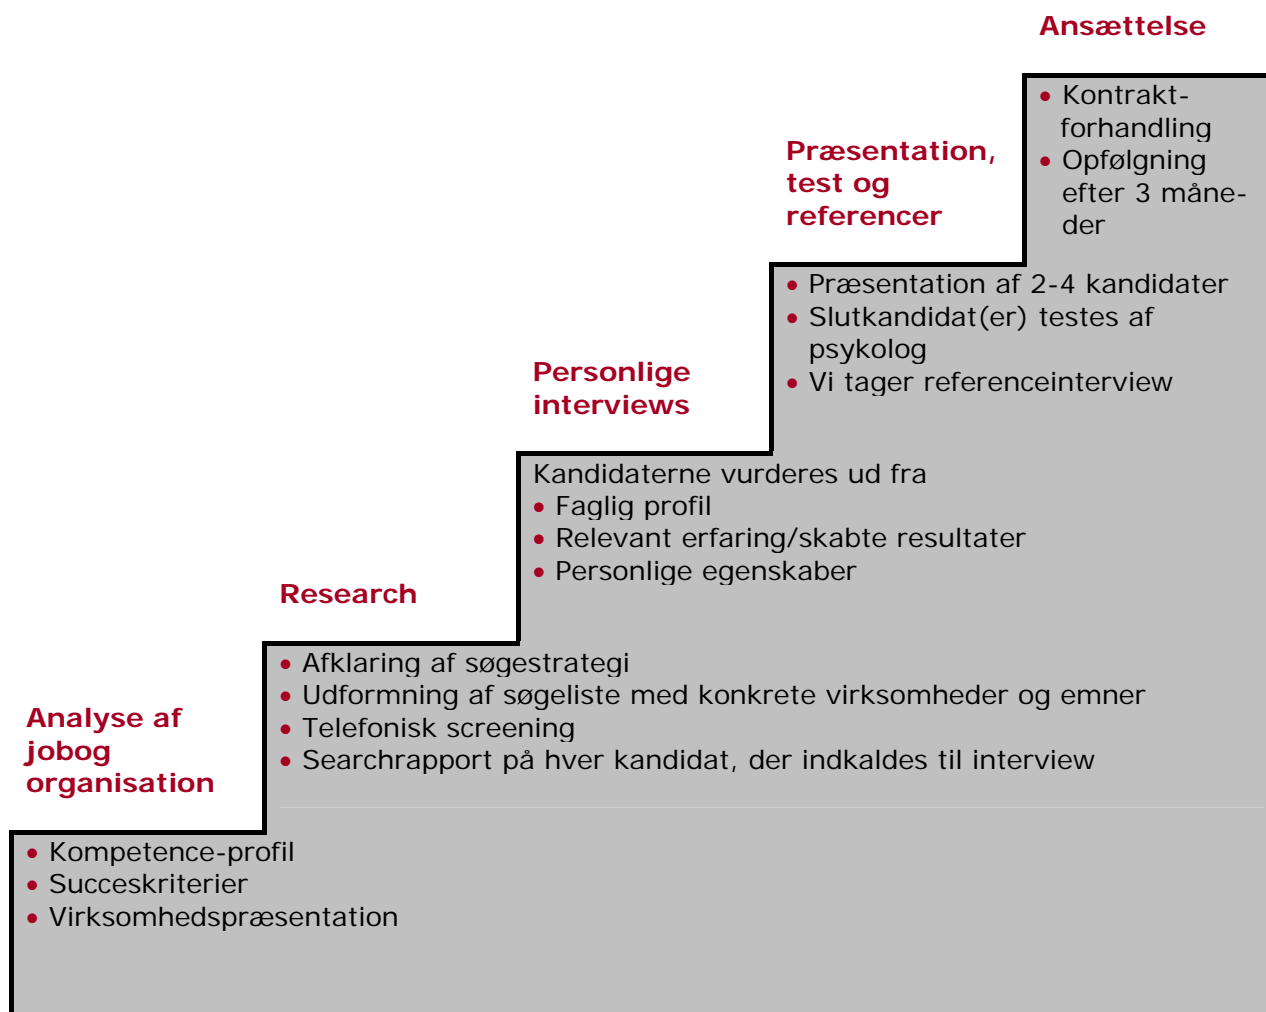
Ansættelse

• Kontraktforhandling
• Opfølgning efter 3 måneder

Præsentation, test og referencer

• Præsentation af 2-4 kandidater
• Slutkandidat(er) testes af psykolog
• Vi tager referenceinterview

Personlige interviews

Kandidaterne vurderes ud fra
• Faglig profil
• Relevant erfaring/skabte resultater
• Personlige egenskaber

Research

• Afklaring af søgestrategi
• Udformning af søgeliste med konkrete virksomheder og emner
• Telefonisk screening
• Searchrapport på hver kandidat, der indkaldes til interview

Analyse af jobog organisation

• Kompetence-profil
• Succeskriterier
• Virksomhedspræsentation